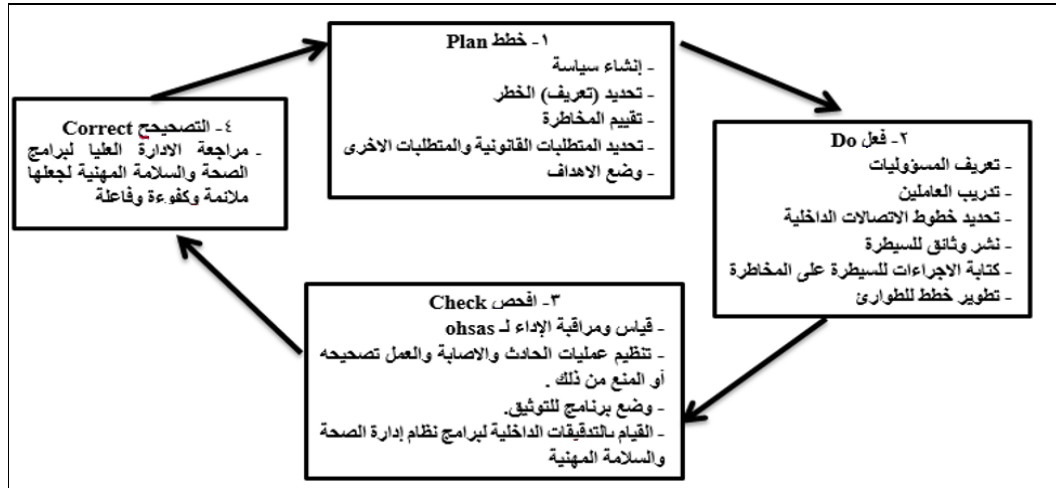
١- خطط Plan
- إنشاء سياسة
- تحديد (تعريف) الخطر
- تقييم المخاطرة
- تحديد المتطلبات القانونية والمتطلبات الاخرى
- وضع الاهداف

٢- فعل Do
- تعريف المسؤوليات
- تدريب العاملين
- تحديد خطوط الاتصالات الداخلية
- نشر وثائق للسيطرة
- كتابة الاجراءات للسيطرة على المخاطرة
- تطوير خطط للطوارئ

٣- افحص Check
- قياس ومراقبة الإداء لـ ohsas
- تنظيم عمليات الحادث والاصابة والعمل تصحيحه أو المنع من ذلك .
- وضع برنامج للتوثيق.
- القيام بالتدقيقات الداخلية لبرامج نظام إدارة الصحة والسلامة المهنية

٤- التصحيح Correct
- مراجعة الادارة العليا لبرامج الصحة والسلامة المهنية لجعلها ملائمة وكفوءة وفاعلة